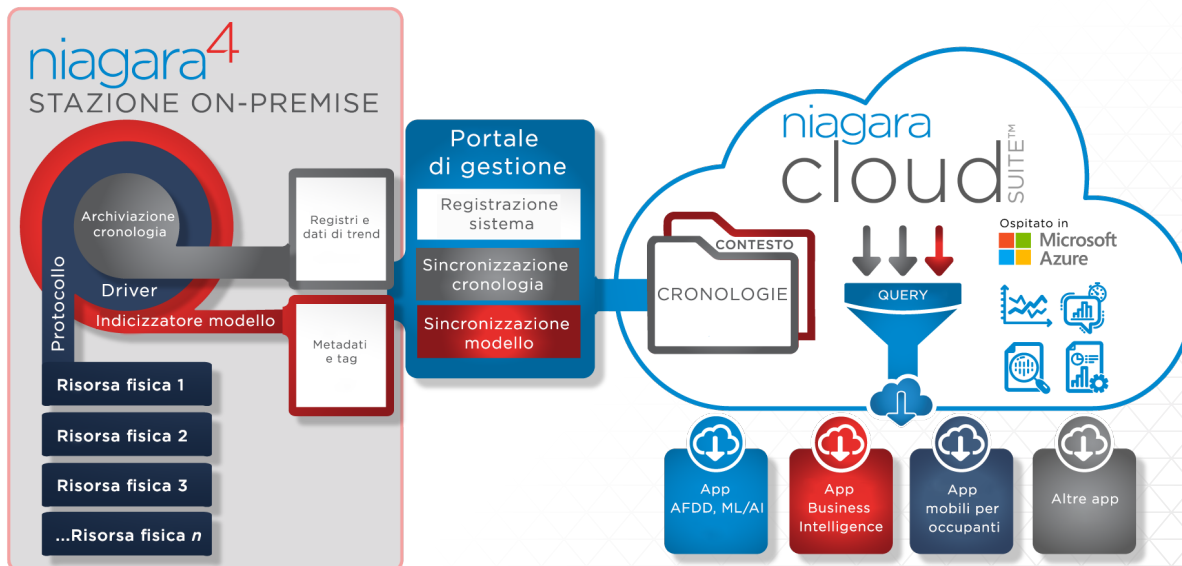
niagara4
STAZIONE ON-PREMISE

Archiviazione cronologia
Driver
Indicizzatore modello
Protocollo

Risorsa fisica 1
Risorsa fisica 2
Risorsa fisica 3
...Risorsa fisica n

Registri e dati di trend
Metadati e tag

Portale di gestione
Registrazione sistema
Sincronizzazione cronologia
Sincronizzazione modello

niagara cloud SUITE™
CONTESTO
CRONOLOGIE
QUERY
Ospitato in
Microsoft Azure

App AFDD, ML/AI
App Business Intelligence
App mobili per occupanti
Altre app